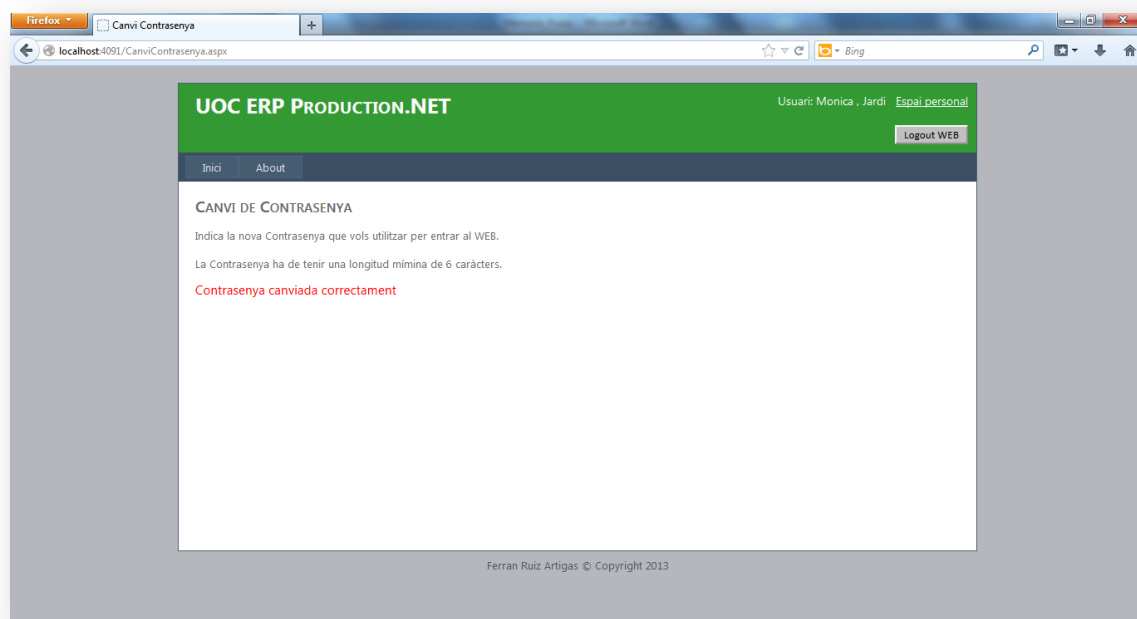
Firefox
Canvi Contrasenya
+
localhost:4091/CanviContrasenya.aspx
Bing

UOC ERP PRODUCTION.NET
Usuari: Monica , Jardi Espai personal
Logout WEB

Inici About

CANVI DE CONTRASENYA

Indica la nova Contrasenya que vols utilitzar per entrar al WEB.

La Contrasenya ha de tenir una longitud mímina de 6 caràcters.

Contrasenya canviada correctament

Ferran Ruiz Artigas © Copyright 2013